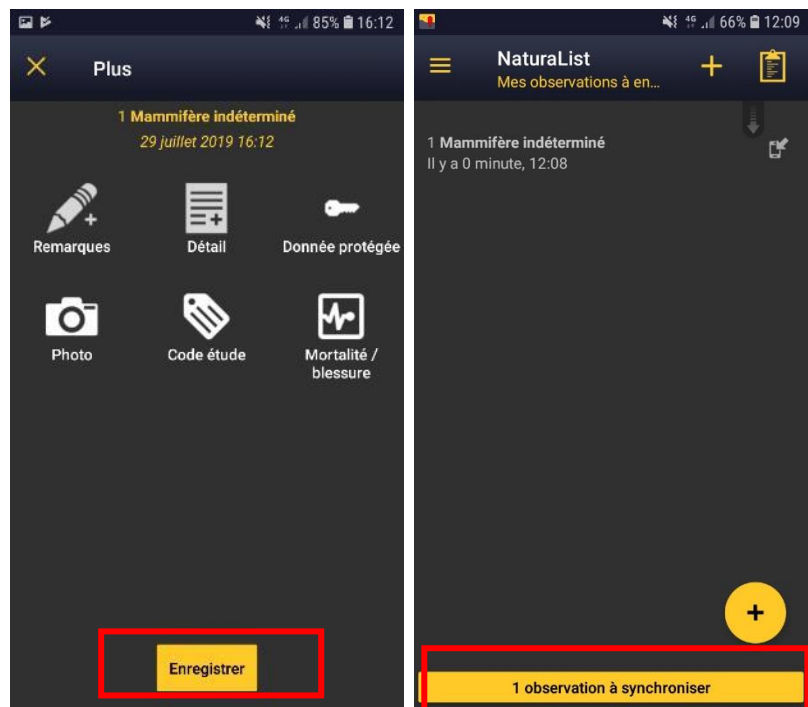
4G 85% 16:12

Plus

1 Mammifère indéterminé
29 juillet 2019 16:12

Remarques

Détail

Donnée protégée

Photo

Code étude

Mortalité / blessure

Enregistrer

4G 66% 12:09

NaturaList
Mes observations à en...

1 Mammifère indéterminé
Il y a 0 minute, 12:08

1 observation à synchroniser